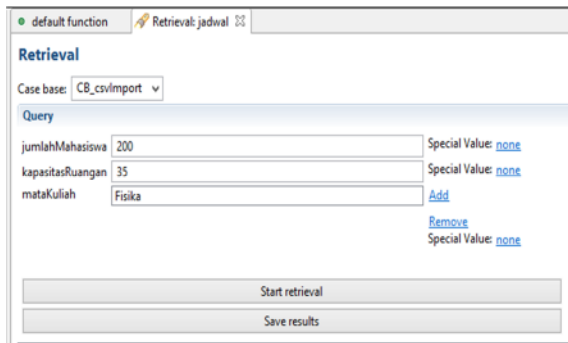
default function | Retrieval: jadwal ☒

Retrieval

Case base: CB_csvImport

Query

jumlahMahasiswa 200 Special Value: none
kapasitasRuangan 35 Special Value: none
mataKuliah Fisika Add
Remove
Special Value: none

Start retrieval

Save results